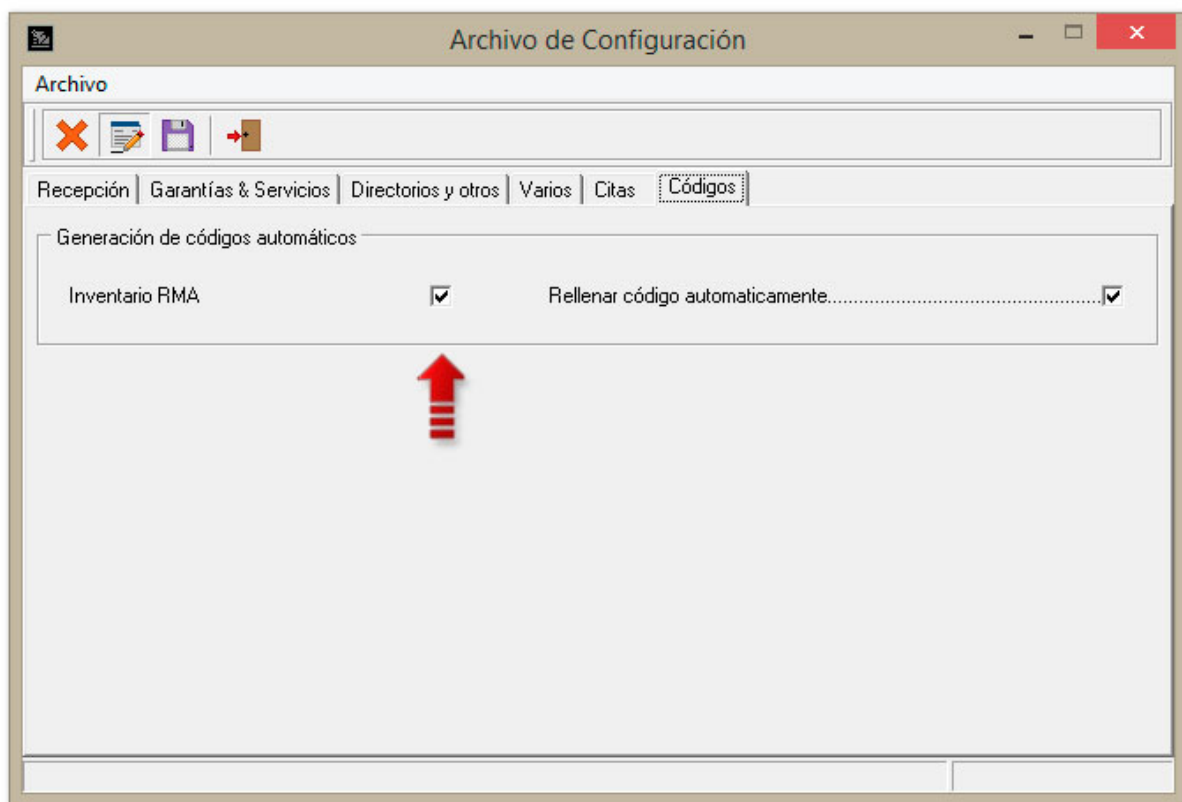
Archivo de Configuración

Archivo

Recepción | Garantías & Servicios | Directorios y otros | Varios | Citas | Códigos

Generación de códigos automáticos

Inventario RMA

Rellenar código automaticamente......................................................